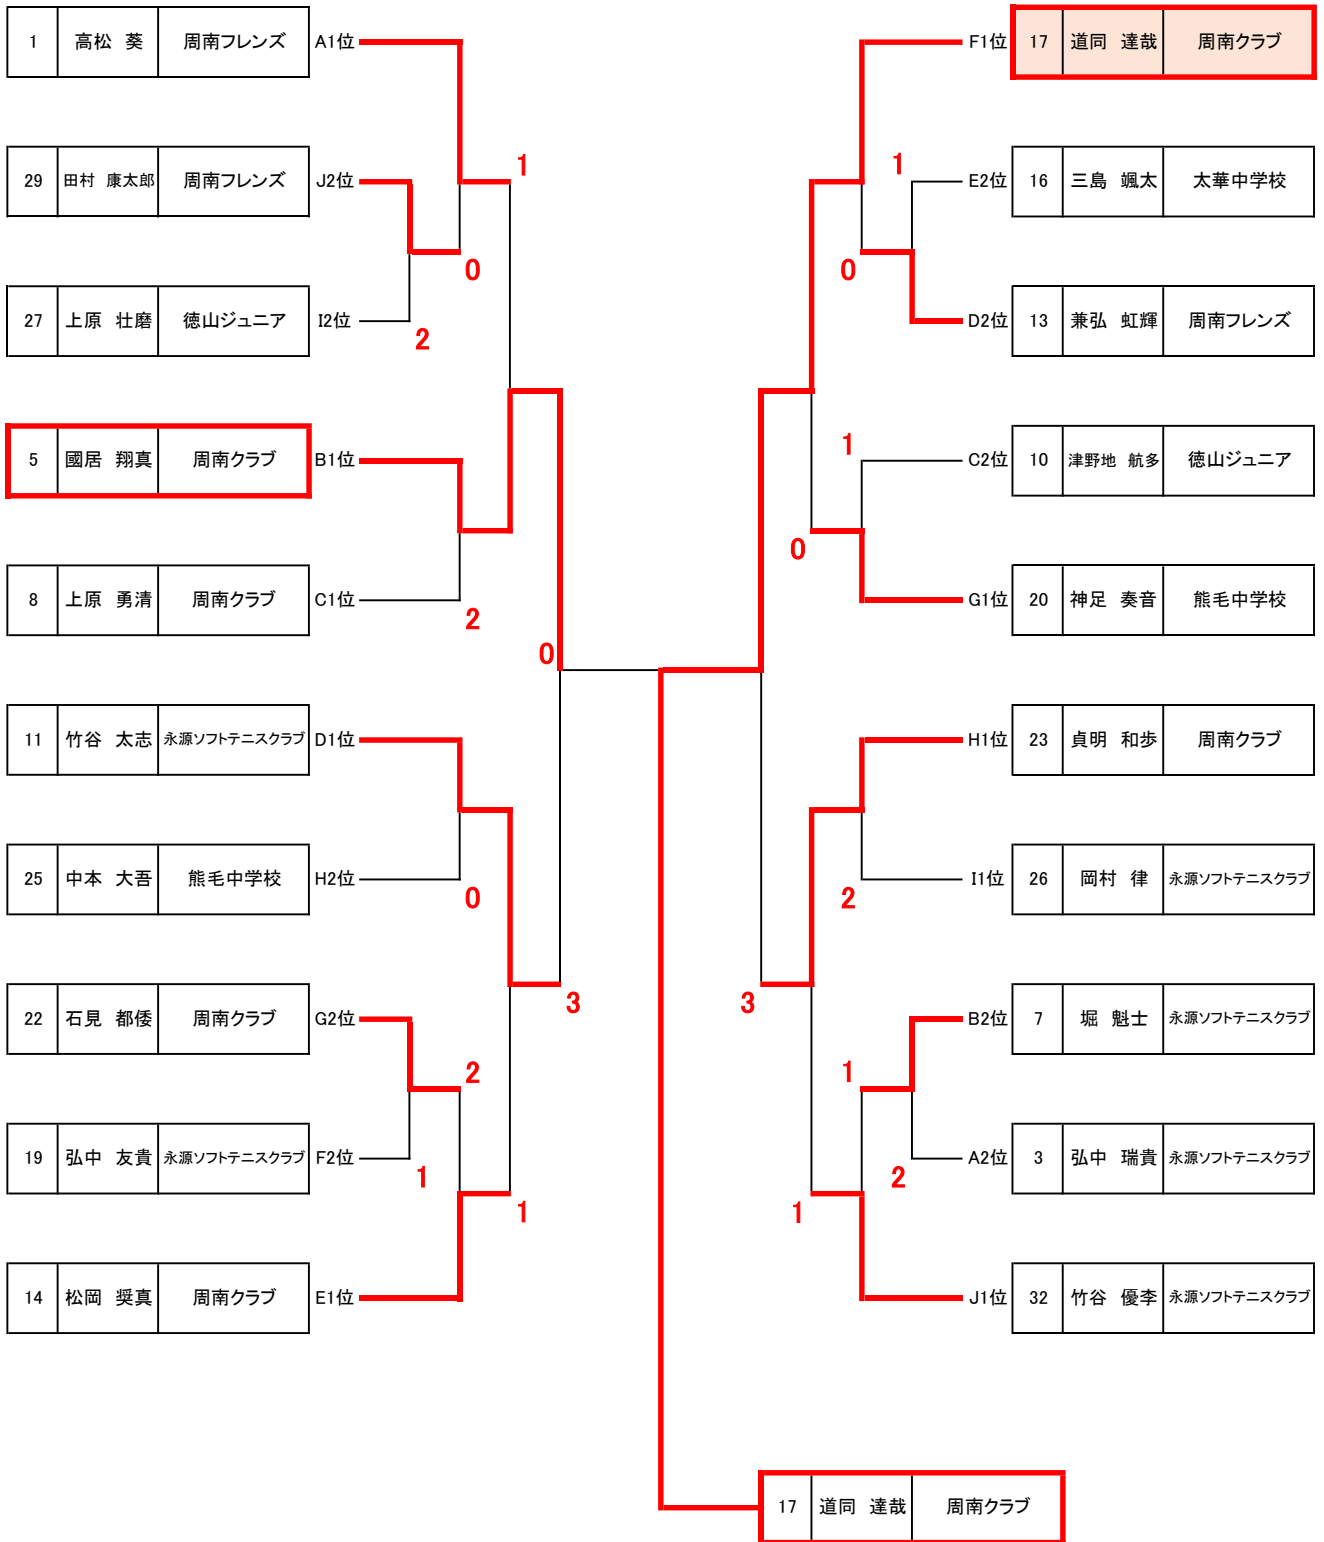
| 1 | 高松　葵 | 周南フレンズ |
|---|---|---|
| 29 | 田村　康太郎 | 周南フレンズ |
| 27 | 上原　壮磨 | 徳山ジュニア |
| 5 | 國居　翔真 | 周南クラブ |
| 8 | 上原　勇清 | 周南クラブ |
| 11 | 竹谷　太志 | 永源ソフトテニスクラブ |
| 25 | 中本　大吾 | 熊毛中学校 |
| 22 | 石見　都倭 | 周南クラブ |
| 19 | 弘中　友貴 | 永源ソフトテニスクラブ |
| 14 | 松岡　奨真 | 周南クラブ |

A1位
J2位
I2位
B1位
C1位
D1位
H2位
G2位
F2位
E1位

1
0
2
2
0
0
2
1
1
3

F1位
E2位
D2位
C2位
G1位
H1位
I1位
B2位
A2位
J1位

| 17 | 道同　達哉 | 周南クラブ |
|---|---|---|
| 16 | 三島　颯太 | 太華中学校 |
| 13 | 兼弘　虹輝 | 周南フレンズ |
| 10 | 津野地　航多 | 徳山ジュニア |
| 20 | 神足　奏音 | 熊毛中学校 |
| 23 | 貞明　和歩 | 周南クラブ |
| 26 | 岡村　律 | 永源ソフトテニスクラブ |
| 7 | 堀　魁士 | 永源ソフトテニスクラブ |
| 3 | 弘中　瑞貴 | 永源ソフトテニスクラブ |
| 32 | 竹谷　優李 | 永源ソフトテニスクラブ |

1
0
1
0
2
3
1
2
1

| 17 | 道同　達哉 | 周南クラブ |
|---|---|---|